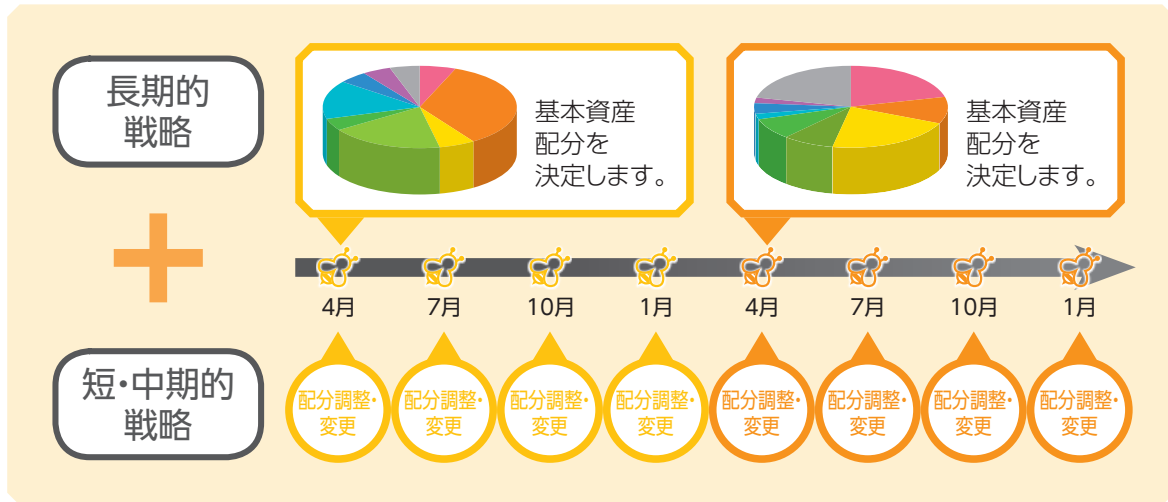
長期的戦略

基本資産配分を決定します。

基本資産配分を決定します。

4月 7月 10月 1月 4月 7月 10月 1月

短・中期的戦略

配分調整・変更

配分調整・変更

配分調整・変更

配分調整・変更

配分調整・変更

配分調整・変更

配分調整・変更

配分調整・変更